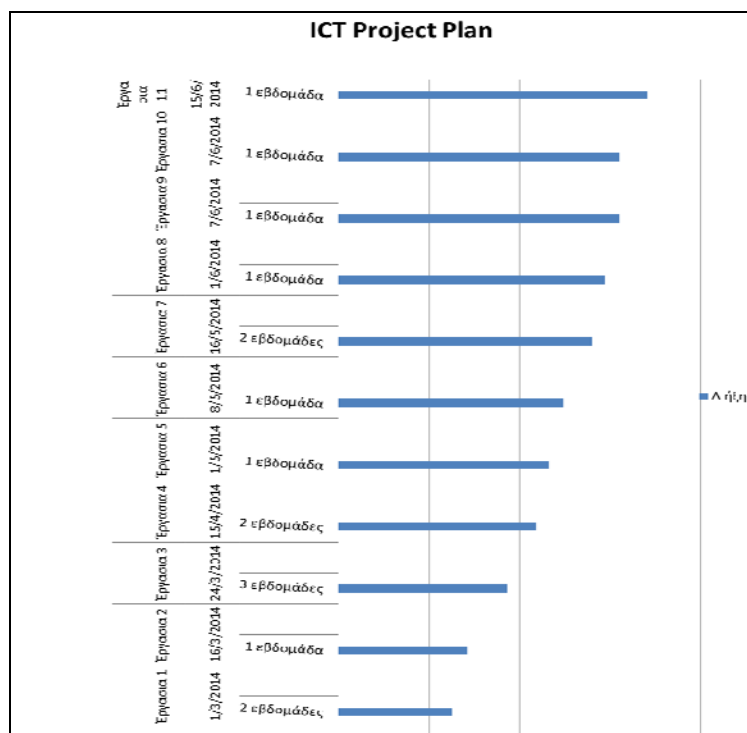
ICT Project Plan

Έργα σα 11
15/6/2014
1 εβδομάδα

Έργασια 10
7/6/2014
1 εβδομάδα

Έργασια 9
7/6/2014
1 εβδομάδα

Έργασια 8
1/6/2014
1 εβδομάδα

Έργασια 7
16/5/2014
2 εβδομάδες

Έργασια 6
8/5/2014
1 εβδομάδα

Έργασια 5
1/5/2014
1 εβδομάδα

Έργασια 4
15/4/2014
2 εβδομάδες

Έργασια 3
24/3/2014
3 εβδομάδες

Έργασια 2
16/3/2014
1 εβδομάδα

Έργασια 1
1/3/2014
2 εβδομάδες

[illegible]